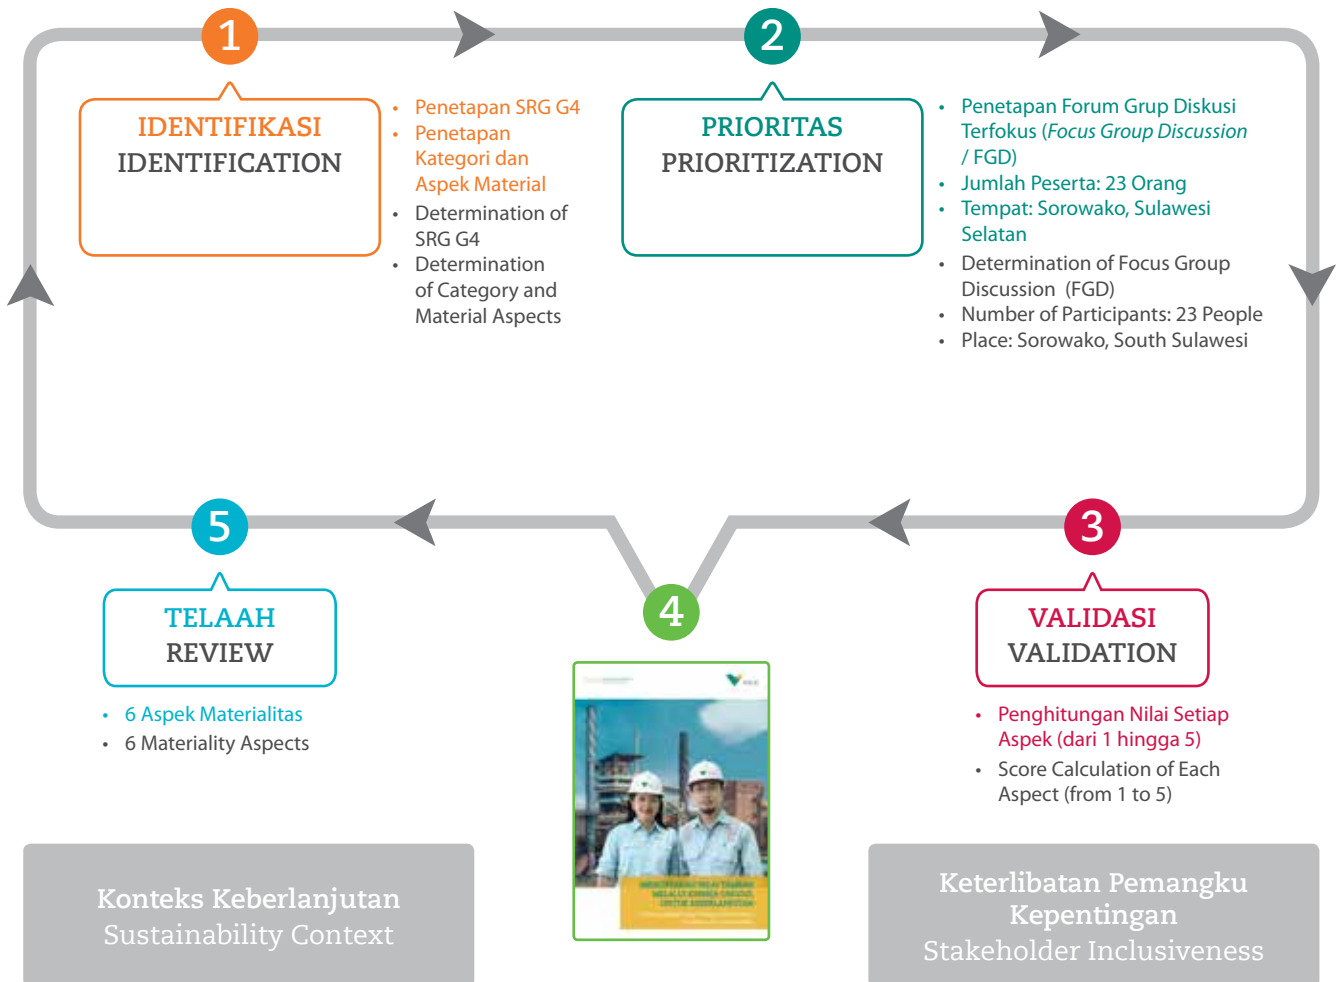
1

IDENTIFIKASI
IDENTIFICATION

- Penetapan SRG G4
- Penetapan Kategori dan Aspek Material
- Determination of SRG G4
- Determination of Category and Material Aspects

2

PRIORITAS
PRIORITIZATION

- Penetapan Forum Grup Diskusi Terfokus (*Focus Group Discussion* / FGD)
- Jumlah Peserta: 23 Orang
- Tempat: Sorowako, Sulawesi Selatan
- Determination of Focus Group Discussion (FGD)
- Number of Participants: 23 People
- Place: Sorowako, South Sulawesi

5

TELAAH
REVIEW

- 6 Aspek Materialitas
- 6 Materiality Aspects

4

3

VALIDASI
VALIDATION

- Penghitungan Nilai Setiap Aspek (dari 1 hingga 5)
- Score Calculation of Each Aspect (from 1 to 5)

Konteks Keberlanjutan
Sustainability Context

Keterlibatan Pemangku Kepentingan
Stakeholder Inclusiveness